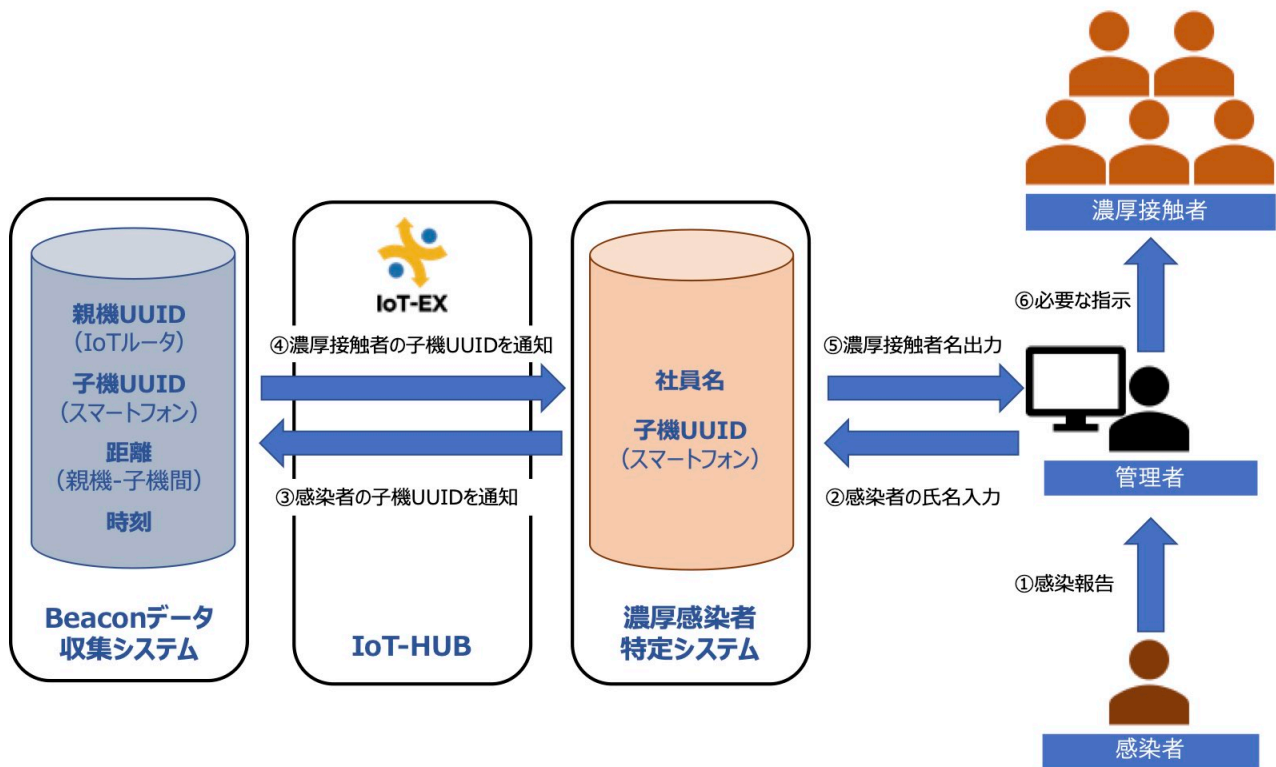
濃厚接触者

⑥必要な指示

親機UUID
（IoTルータ）
子機UUID
（スマートフォン）
距離
（親機-子機間）
時刻

Beaconデータ
収集システム

IoT-EX

④濃厚接触者の子機UUIDを通知

③感染者の子機UUIDを通知

IoT-HUB

社員名
子機UUID
（スマートフォン）

濃厚感染者
特定システム

⑤濃厚接触者名出力

②感染者の氏名入力

管理者

①感染報告

感染者